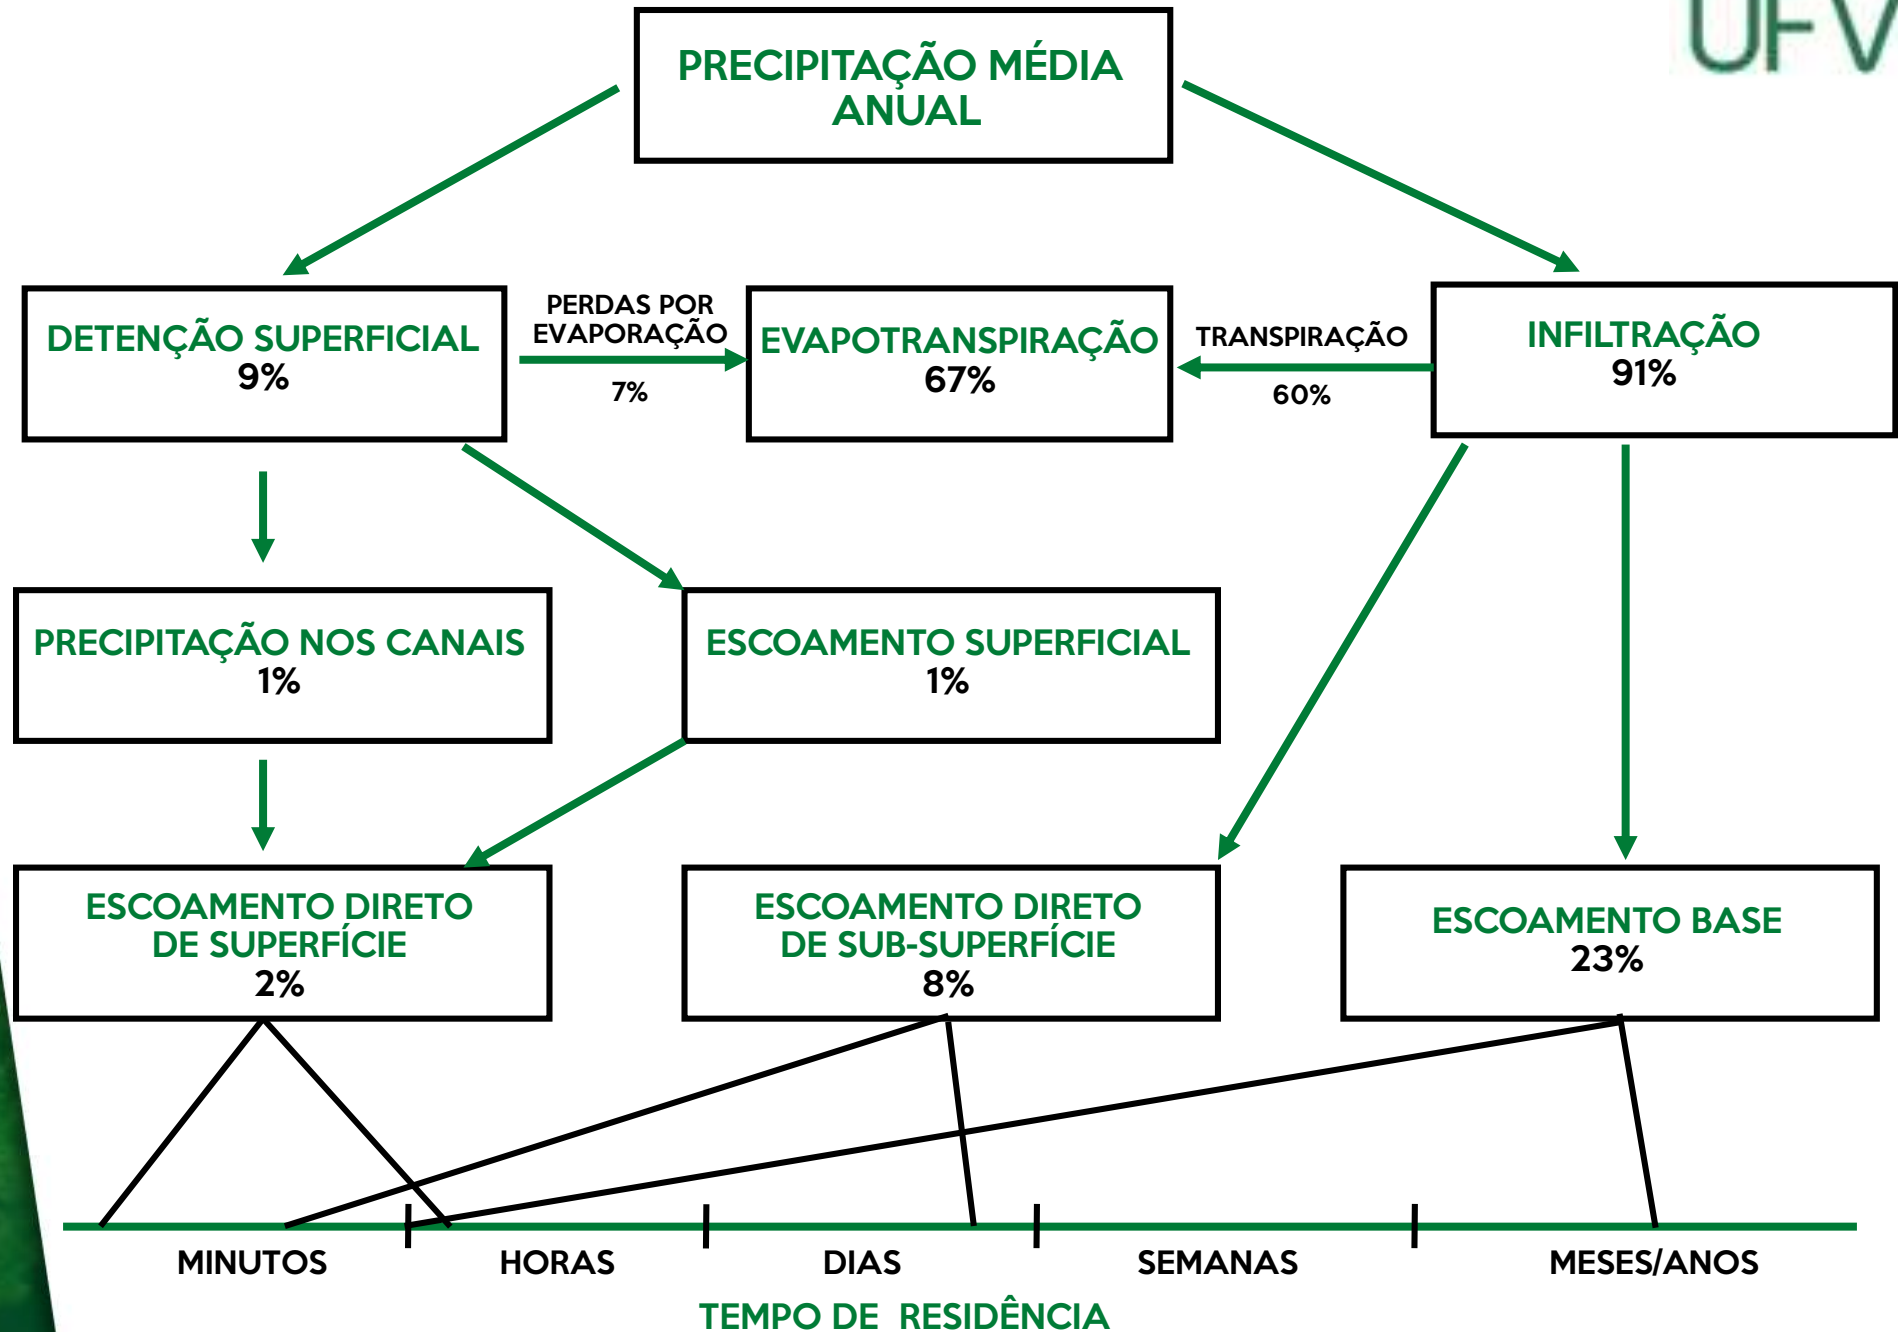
UFV

PRECIPITAÇÃO MÉDIA ANUAL

DETENÇÃO SUPERFICIAL
9%

PERDAS POR EVAPORAÇÃO
7%

EVAPOTRANSPIRAÇÃO
67%

TRANSPIRAÇÃO
60%

INFILTRAÇÃO
91%

PRECIPITAÇÃO NOS CANAIS
1%

ESCOAMENTO SUPERFICIAL
1%

ESCOAMENTO DIRETO DE SUPERFÍCIE
2%

ESCOAMENTO DIRETO DE SUB-SUPERFÍCIE
8%

ESCOAMENTO BASE
23%

MINUTOS

HORAS

DIAS

SEMANAS

MESES/ANOS

TEMPO DE RESIDÊNCIA